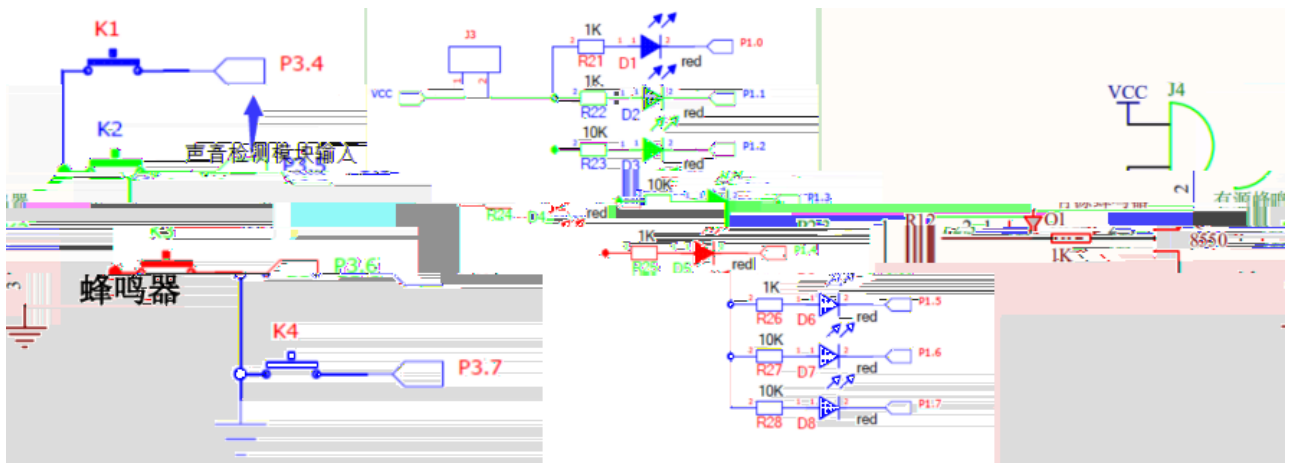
K1
P3.4
K2
声音检测模块输入
蜂鸣器
P3.6
K4
P3.7
J3
VCC
1K
R21
D1
P1.0
red
1K
R22
D2
P1.1
10K
R23
D3
P1.2
10K
P1.3
R24
D4
red
1K
R25
D5
P1.4
red
1K
R26
D6
P1.5
red
10K
R27
D7
P1.6
red
10K
R28
D8
P1.7
red
VCC
J4
2
R1
Q1
1K
8550
有源蜂鸣